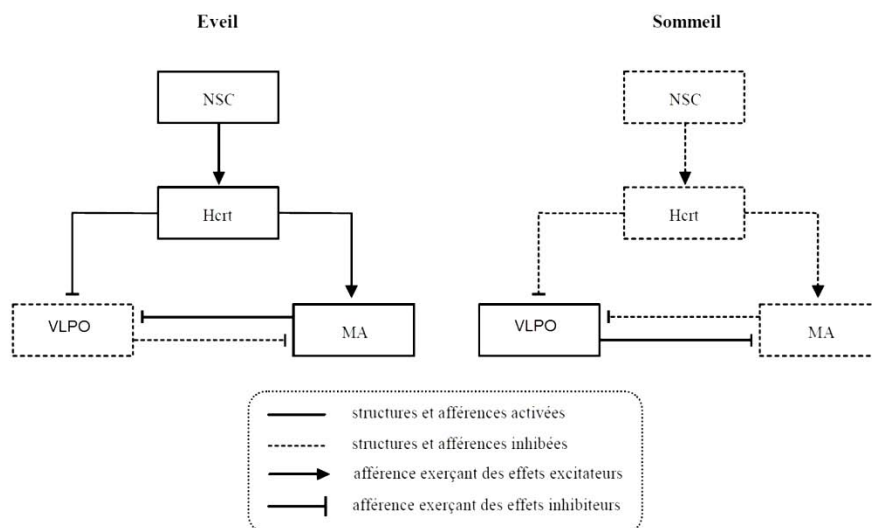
Eveil

NSC

Hcrt

VLPO

MA

Sommeil

NSC

Hcrt

VLPO

MA

structures et afférences activées

structures et afférences inhibées

afférence exerçant des effets excitateurs

afférence exerçant des effets inhibiteurs